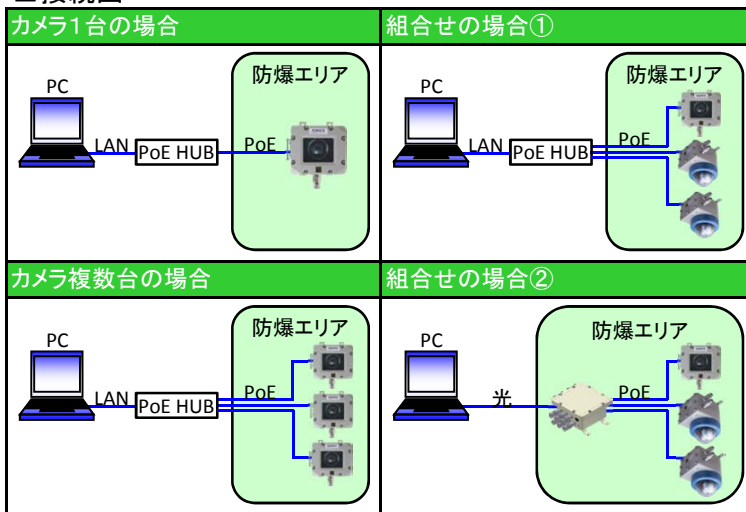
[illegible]

| カメラ1台の場合 | 組合せの場合① |
|---|---|
| PC LAN PoE HUB PoE 防爆エリア | PC LAN PoE HUB PoE 防爆エリア |
| カメラ複数台の場合 | 組合せの場合② |
| PC LAN PoE HUB PoE 防爆エリア | PC 光 PoE 防爆エリア |